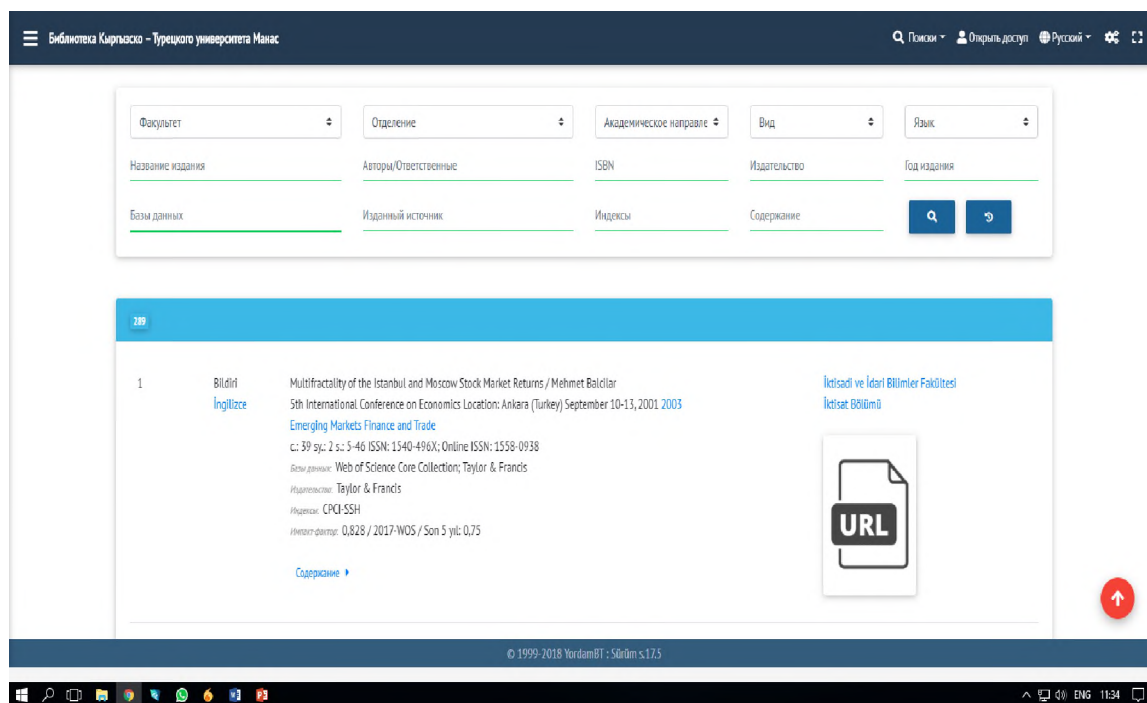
Библиотека Кыргызско – Турецкого университета Манас

Поиски Открыть доступ Русский

| Факультет | Отделение | Академическое направле | Вид | Язык |
|---|---|---|---|---|
| Название издания | Авторы/Ответственные | ISBN | Издательство | Год издания |
| Базы данных | Изданный источник | Индексы | Содержание | |

289

1 Bildiri İngilizce

Multifractality of the Istanbul and Moscow Stock Market Returns / Mehmet Balcılar
5th International Conference on Economics Location: Ankara (Turkey) September 10-13, 2001 2003 Emerging Markets Finance and Trade
c.: 39 sy.: 2 s.: 5-46 ISSN: 1540-496X; Online ISSN: 1558-0938
Базы данных: Web of Science Core Collection; Taylor & Francis
Издательство: Taylor & Francis
Индексы: CPCI-SSH
Импакт-фактор: 0,828 / 2017-WOS / Son 5 yıl: 0,75

Содержание

İktisadi ve İdari Bilimler Fakültesi
İktisat Bölümü

URL

© 1999-2018 YordamBT : Sürüm s.17.5

ENG 11:34